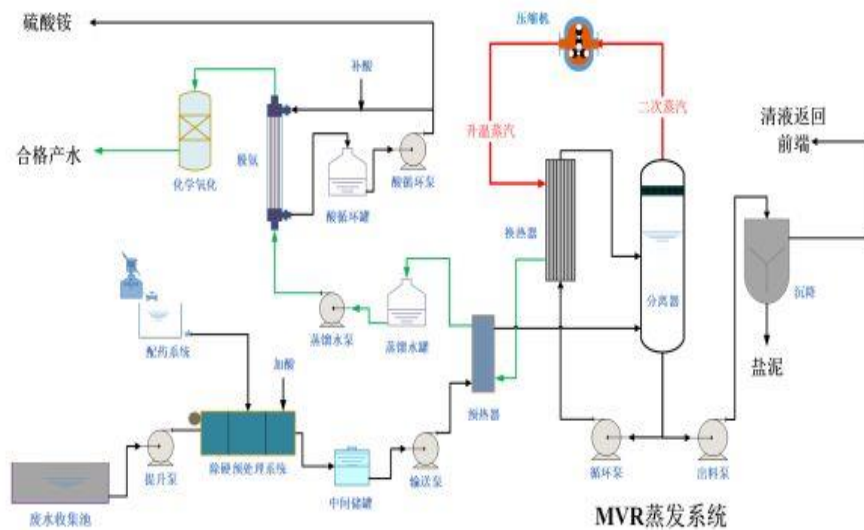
硫酸铵

压缩机

补酸

二次蒸汽

清液返回
前端

升温蒸汽

合格产水

酸氨

酸循环泵

化学氧化

酸循环罐

换热器

分离器

沉降

蒸馏水泵

蒸馏水罐

盐泥

配药系统

加酸

预热器

循环泵

出料泵

提升泵

除硬预处理系统

中间储罐

输送泵

废水收集池

MVR蒸发系统